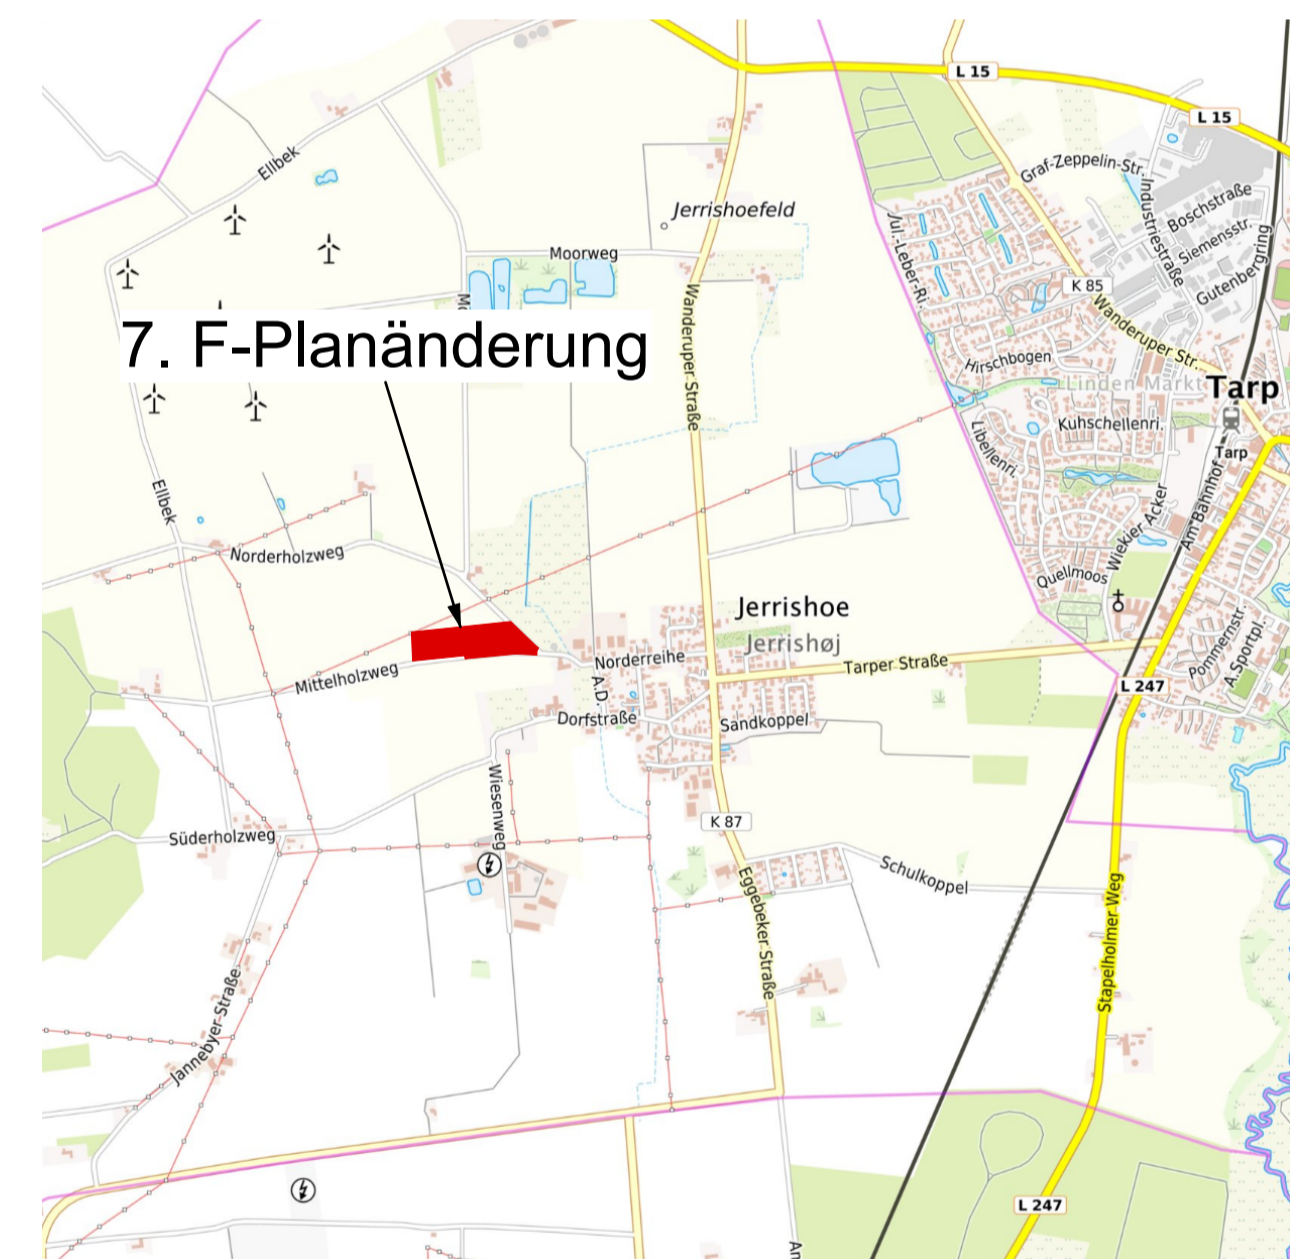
7. F-Planänderung

L 15
L 15
Ellbek
Jerrishoefeld
Moorweg
Wanderuper Straße
Jul.-Leber-R.
Graf-Zeppelin-Str.
Industriestraße
Boschstraße
Siemensstr.
Gutenbergring
K 85
Wanderuper Str.
Hirschbogen
Linden Markt
Tarp
Kuhschellenri.
Libellenri.
Tarp
Am Bahnhof
Wiekier Acker
Quellmoos
Ellbek
Norderholzweg
Jerrishoe
Jerrishøj
Mittelholzweg
Norderreihe
Tarper Straße
L 247
Pommernstr.
A.Sportpl.
A.D.
Dorfstraße
Sandkoppel
Wiesenweg
K 87
Süderholzweg
Schulkoppel
Eggebeker Straße
Stapelholmer Weg
Jannebyer Straße
L 247